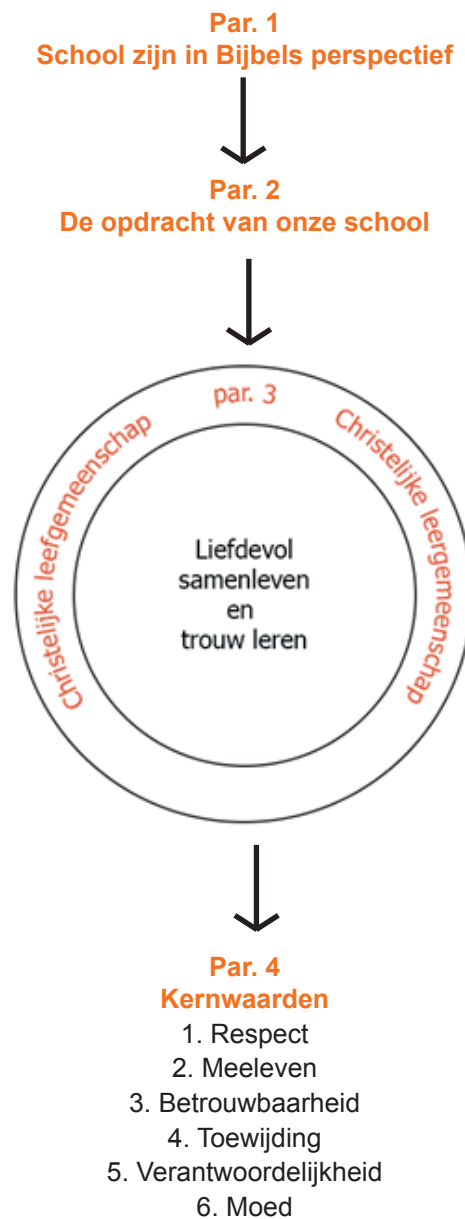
Par. 1
School zijn in Bijbels perspectief

Par. 2
De opdracht van onze school

par. 3

Christelijke leefgemeenschap

Christelijke leergemeenschap

Liefdevol samenleven en trouw leren

Par. 4
Kernwaarden
1. Respect
2. Meeleven
3. Betrouwbaarheid
4. Toewijding
5. Verantwoordelijkheid
6. Moed